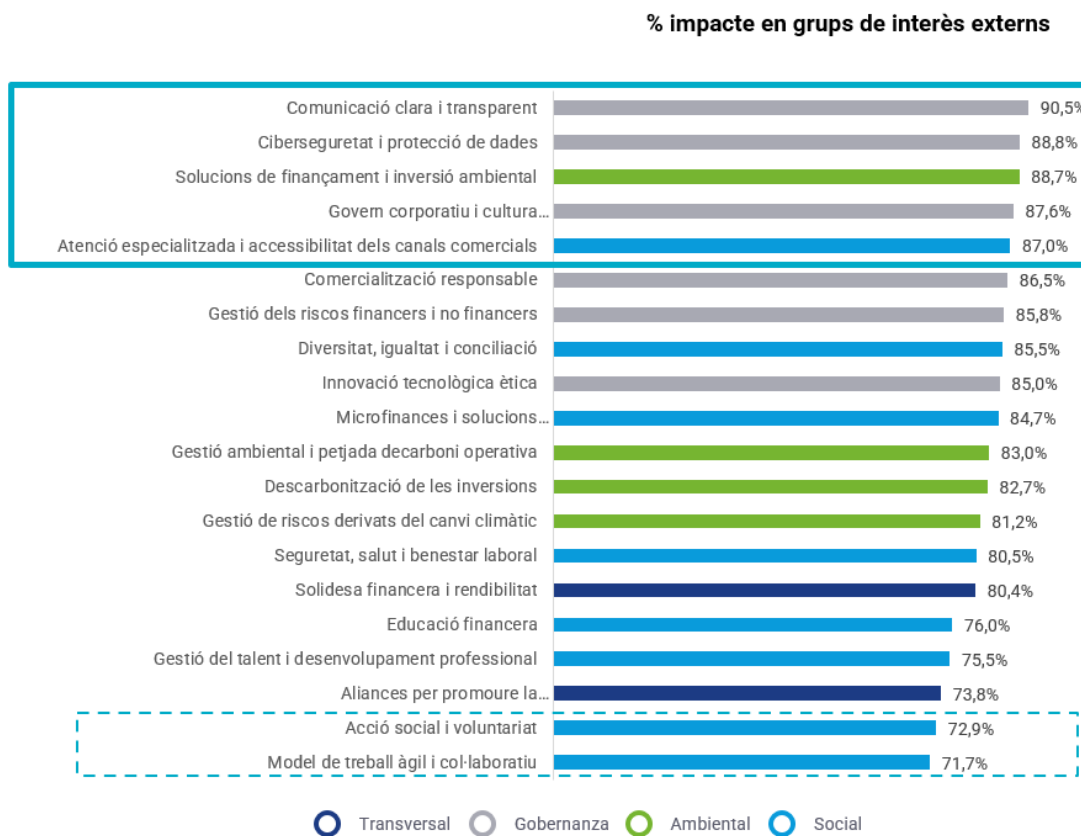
% impacte en grups de interès externs

| | |
|---|---|
| Comunicació clara i transparent | 90,5% |
| Ciberseguretat i protecció de dades | 88,8% |
| Solucions de finançament i inversió ambiental | 88,7% |
| Govern corporatiu i cultura... | 87,6% |
| Atenció especialitzada i accessibilitat dels canals comercials | 87,0% |
| Comercialització responsable | 86,5% |
| Gestió dels riscos financers i no financers | 85,8% |
| Diversitat, igualtat i conciliació | 85,5% |
| Innovació tecnològica ètica | 85,0% |
| Microfinances i solucions... | 84,7% |
| Gestió ambiental i petjada decarboni operativa | 83,0% |
| Descarbonització de les inversions | 82,7% |
| Gestió de riscos derivats del canvi climàtic | 81,2% |
| Seguretat, salut i benestar laboral | 80,5% |
| Solidesa financera i rendibilitat | 80,4% |
| Educació financera | 76,0% |
| Gestió del talent i desenvolupament professional | 75,5% |
| Aliances per promoure la... | 73,8% |
| Acció social i voluntariat | 72,9% |
| Model de treball àgil i col·laboratiu | 71,7% |

Transversal Gobernanza Ambiental Social